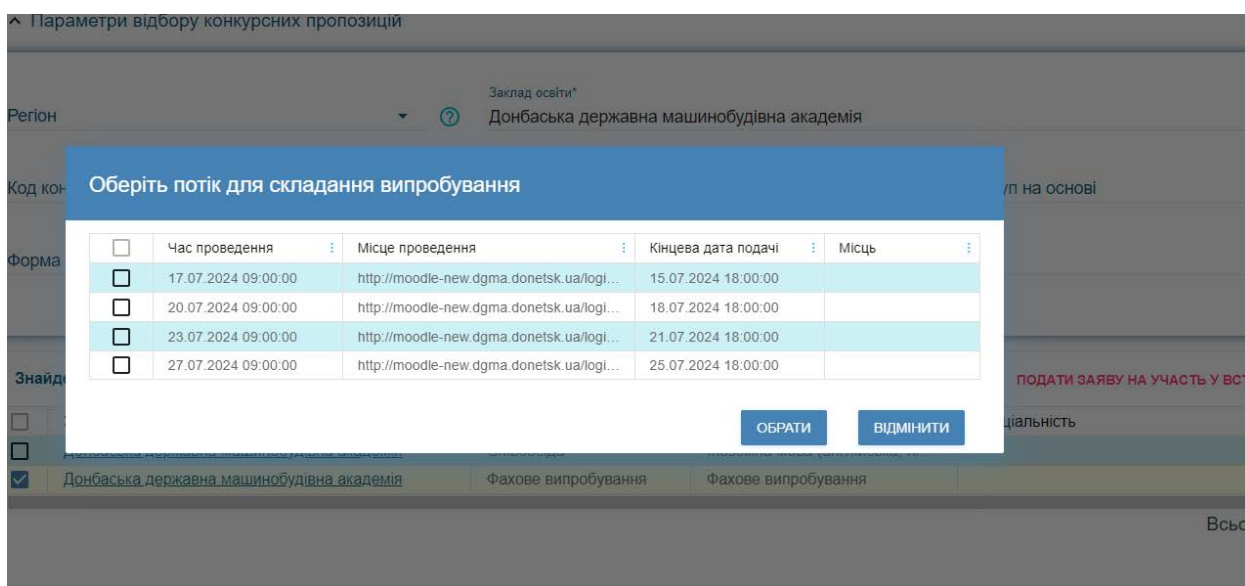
^ Параметри відбору конкурсних пропозицій

Регіон

Заклад освіти*
Донбаська державна машинобудівна академія

Код кон

уп на основі

Форма

Оберіть потік для складання випробування

| | Час проведення | Місце проведення | Кінцева дата подачі | Місць |
|---|---|---|---|---|
| | 17.07.2024 09:00:00 | http://moodle-new.dgma.donetsk.ua/logi... | 15.07.2024 18:00:00 | |
| | 20.07.2024 09:00:00 | http://moodle-new.dgma.donetsk.ua/logi... | 18.07.2024 18:00:00 | |
| | 23.07.2024 09:00:00 | http://moodle-new.dgma.donetsk.ua/logi... | 21.07.2024 18:00:00 | |
| | 27.07.2024 09:00:00 | http://moodle-new.dgma.donetsk.ua/logi... | 25.07.2024 18:00:00 | |

ОБРАТИ
ВІДМІНИТИ

Знайд

ПОДАТИ ЗАЯВУ НА УЧАСТЬ У ВС

ціальність

Донбаська державна машинобудівна академія | Фахове випробування | Фахове випробування

Всьо